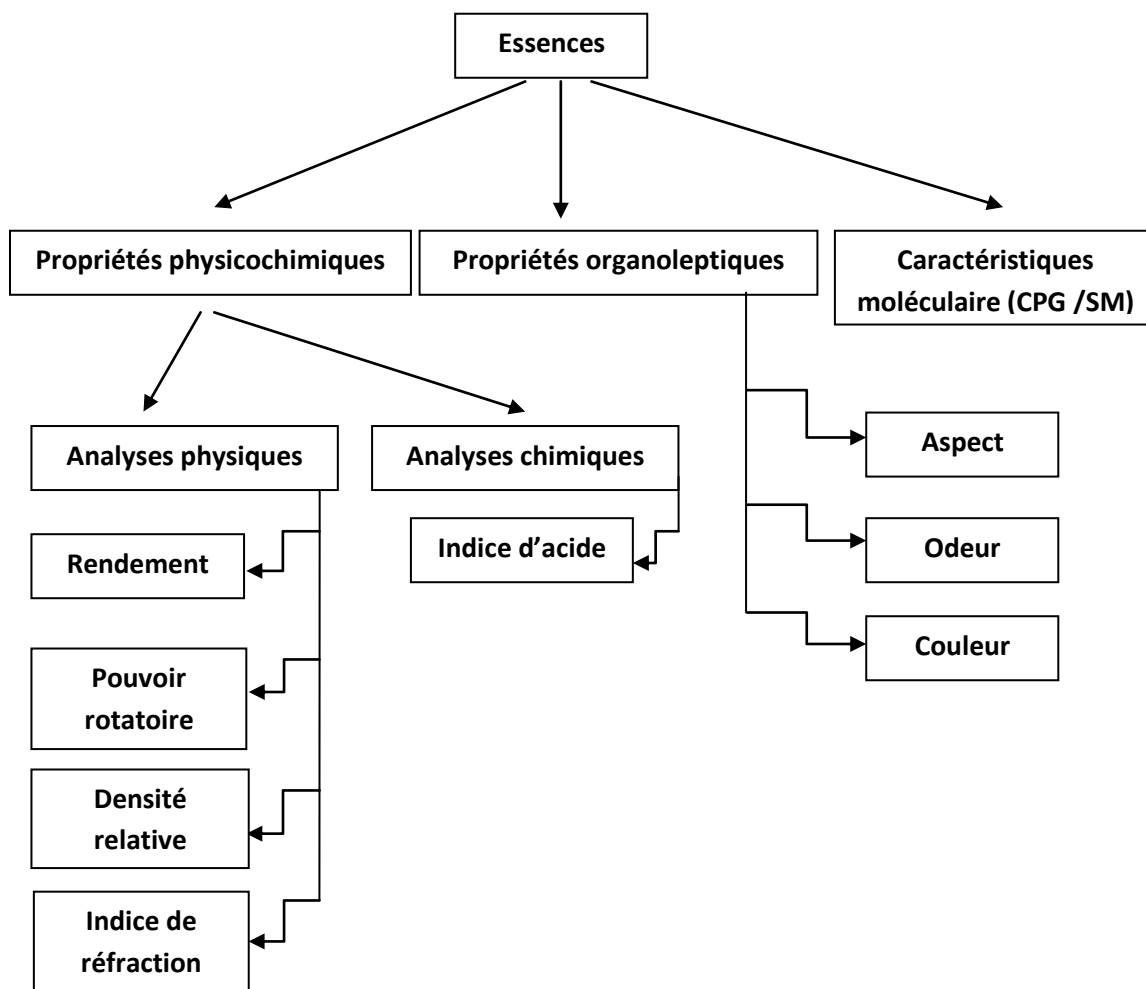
Essences

Propriétés physicochimiques

Propriétés organoleptiques

Caractéristiques moléculaire (CPG /SM)

Analyses physiques

Analyses chimiques

Rendement

Pouvoir rotatoire

Densité relative

Indice de réfraction

Indice d'acide

Aspect

Odeur

Couleur